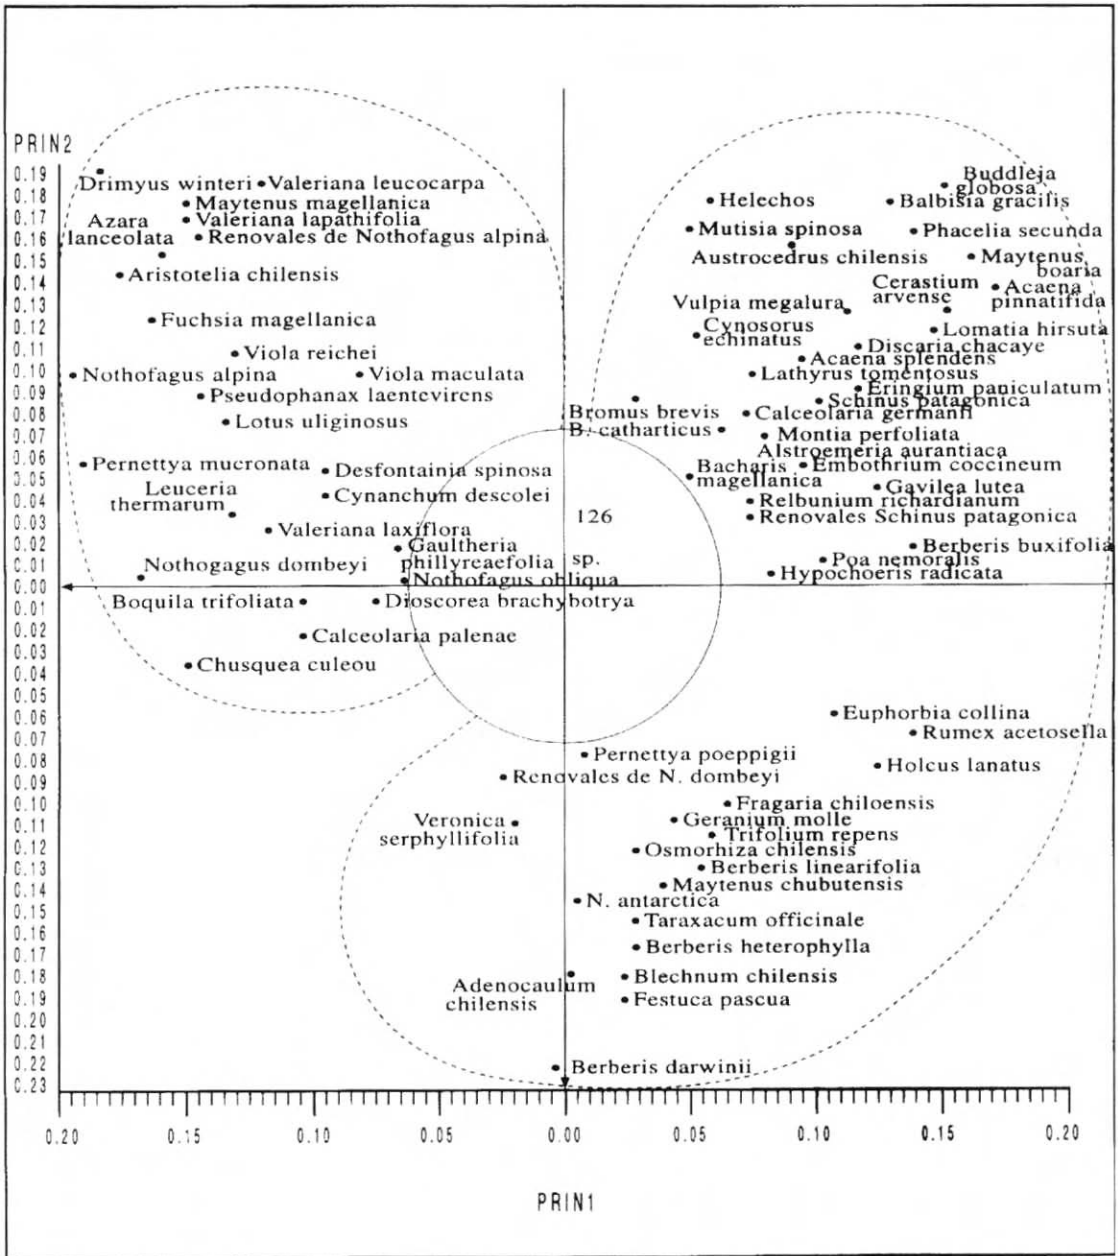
PRIN2

0.19
0.18
0.17
0.16
0.15
0.14
0.13
0.12
0.11
0.10
0.09
0.08
0.07
0.06
0.05
0.04
0.03
0.02
0.01
0.00
0.01
0.02
0.03
0.04
0.05
0.06
0.07
0.08
0.09
0.10
0.11
0.12
0.13
0.14
0.15
0.16
0.17
0.18
0.19
0.20
0.21
0.22
0.23

Drimyus winteri
Valeriana leucocarpa
Maytenus magellanica
Azara lanceolata
Valeriana lapathifolia
Renovales de Nothofagus alpina
Aristotelia chilensis
Fuchsia magellanica
Viola reichei
Nothofagus alpina
Viola maculata
Pseudophanax laentevirens
Lotus uliginosus
Pernettya mucronata
Desfontainia spinosa
Leuceria thermarum
Cynanchum descolei
Valeriana laxiflora
Gaultheria phillyreaefolia
Nothogagus dombeyi
Nothofagus obliqua
Boquila trifoliata
Dioscorea brachybotrya
Calceolaria palenae
Chusquea culeou

Buddleja globosa
Helechos
Balbisia gracilis
Mutisia spinosa
Phacelia secunda
Austrocedrus chilensis
Maytenus boaria
Cerastium arvense
Acaena pinnatifida
Vulpia megalura
Cynosorus echinatus
Lomatia hirsuta
Discaria chacaye
Acaena splendens
Lathyrus tomentosus
Eringium paniculatum
Schinus patagonica
Bromus brevis
B. catharticus
Calceolaria germanii
Montia perfoliata
Alstroemeria aurantiaca
Bacharis magellanica
Embothrium coccineum
Gavilea lutea
Relbunium richardianum
Renovales Schinus patagonica
126
sp.
Berberis buxifolia
Poa nemoralis
Hypochoeris radicata

Euphorbia collina
Rumex acetosella
Pernettya poeppigii
Renovales de N. dombeyi
Holcus lanatus
Fragaria chiloensis
Veronica serphyllifolia
Geranium molle
Trifolium repens
Osmorhiza chilensis
Berberis linearifolia
Maytenus chubutensis
N. antarctica
Taraxacum officinale
Berberis heterophylla
Adenocaulum chilensis
Blechnum chilensis
Festuca pascua
Berberis darwinii

0.20 0.15 0.10 0.05 0.00 0.05 0.10 0.15 0.20

PRIN1